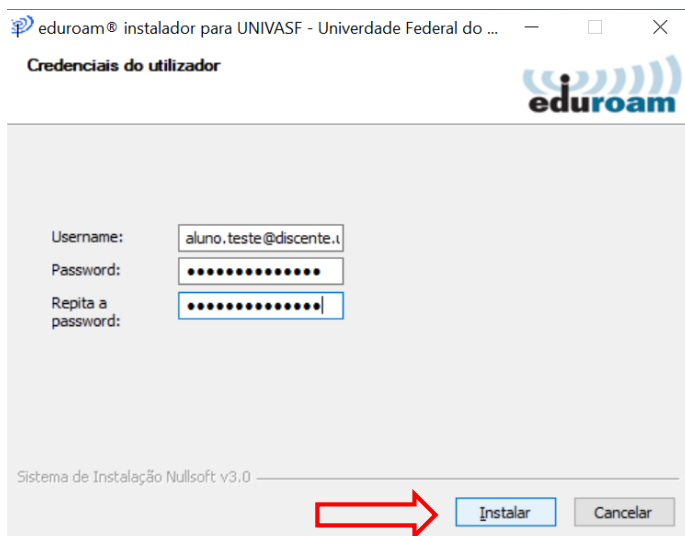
eduroam® instalador para UNIVASF - Universidade Federal do ...

Credenciais do utilizador

eduroam

Username: aluno.teste@discente.u

Password: ••••••••••••••

Repita a password: ••••••••••••••

Sistema de Instalação Nullsoft v3.0

Instalar

Cancelar